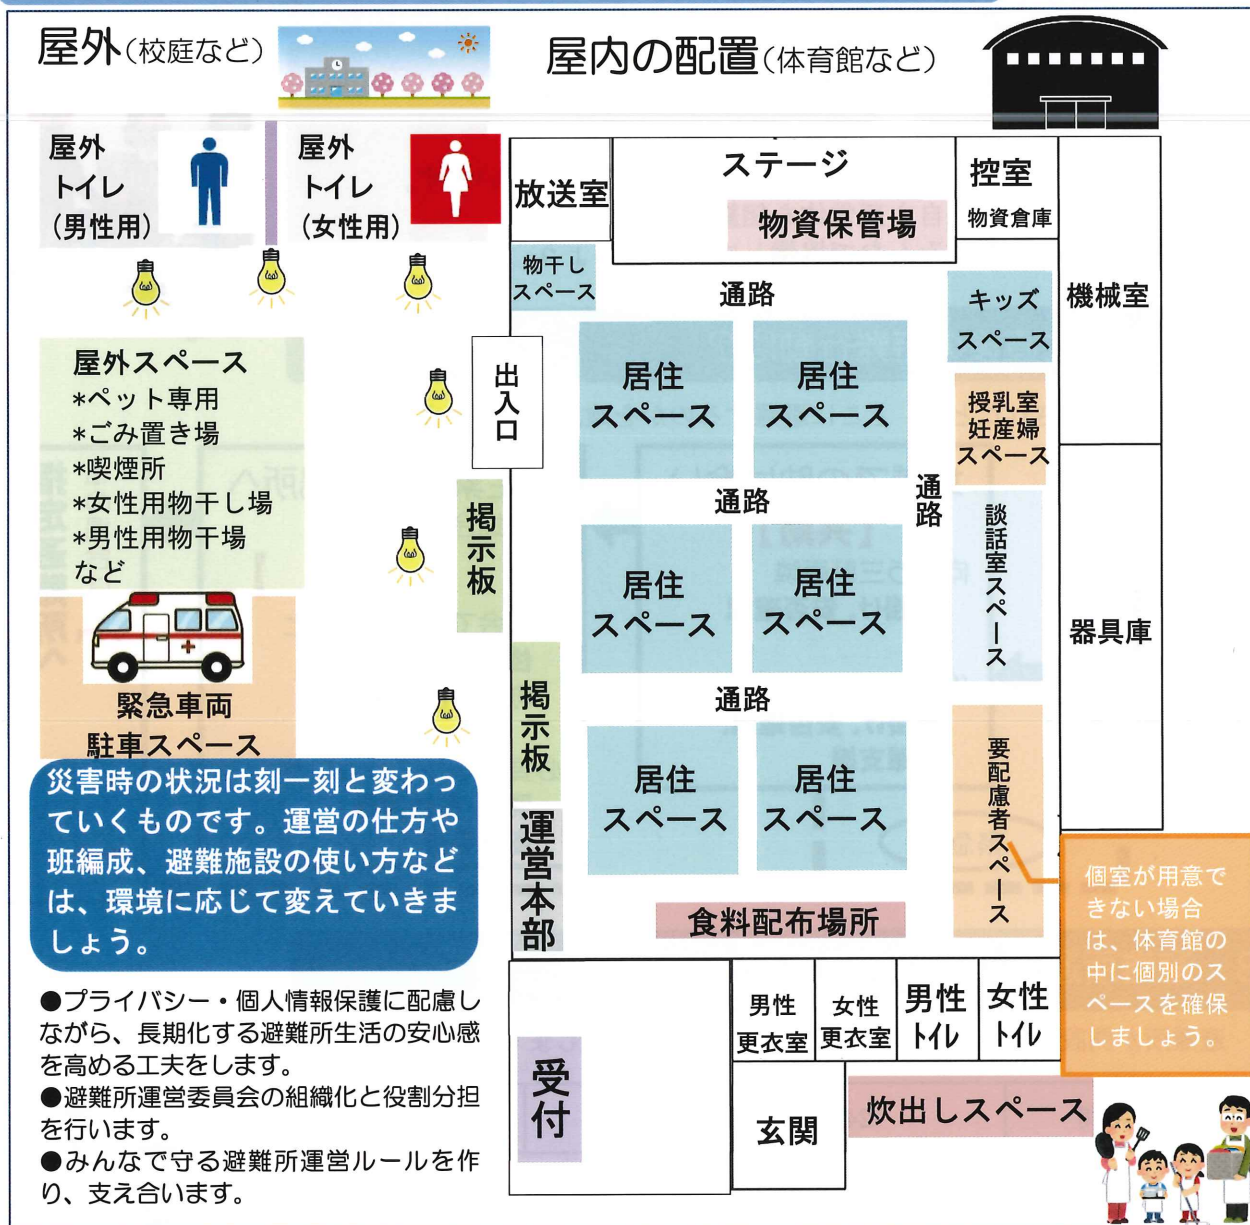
屋外(校庭など)

屋内の配置(体育館など)

屋外トイレ(男性用)

屋外トイレ(女性用)

屋外スペース
*ペット専用
*ごみ置き場
*喫煙所
*女性用物干し場
*男性用物干場
など

緊急車両駐車スペース

災害時の状況は刻一刻と変わっていくものです。運営の仕方や班編成、避難施設の使い方などは、環境に応じて変えていきましょう。

●プライバシー・個人情報保護に配慮しながら、長期化する避難所生活の安心感を高める工夫をします。
●避難所運営委員会の組織化と役割分担を行います。
●みんなで守る避難所運営ルールを作り、支え合います。

放送室

ステージ

物資保管場

控室

物資倉庫

物干しスペース

通路

キッズスペース

機械室

出入口

居住スペース

居住スペース

授乳室妊産婦スペース

掲示板

通路

通路

談話室スペース

居住スペース

居住スペース

器具庫

掲示板

通路

居住スペース

居住スペース

要配慮者スペース

運営本部

食料配布場所

個室が用意できない場合は、体育館の中に個別のスペースを確保しましょう。

受付

男性更衣室

女性更衣室

男性トイレ

女性トイレ

玄関

炊出しスペース